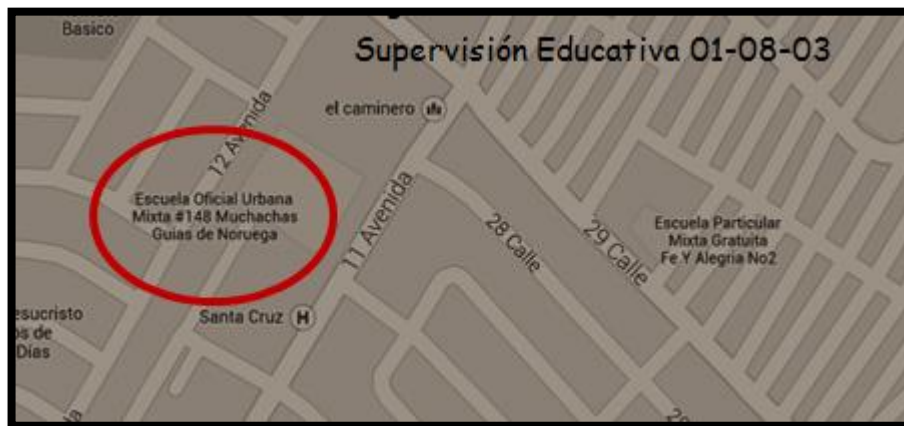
Basico

Supervisión Educativa 01-08-03

el caminero

12 Avenida

Escuela Oficial Urbana Mixta #148 Muchachas Guias de Noruega

11 Avenida

28 Calle

29 Calle

Escuela Particular Mixta Gratuita Fe Y Alegria No2

esucristo
os de
Días

Santa Cruz